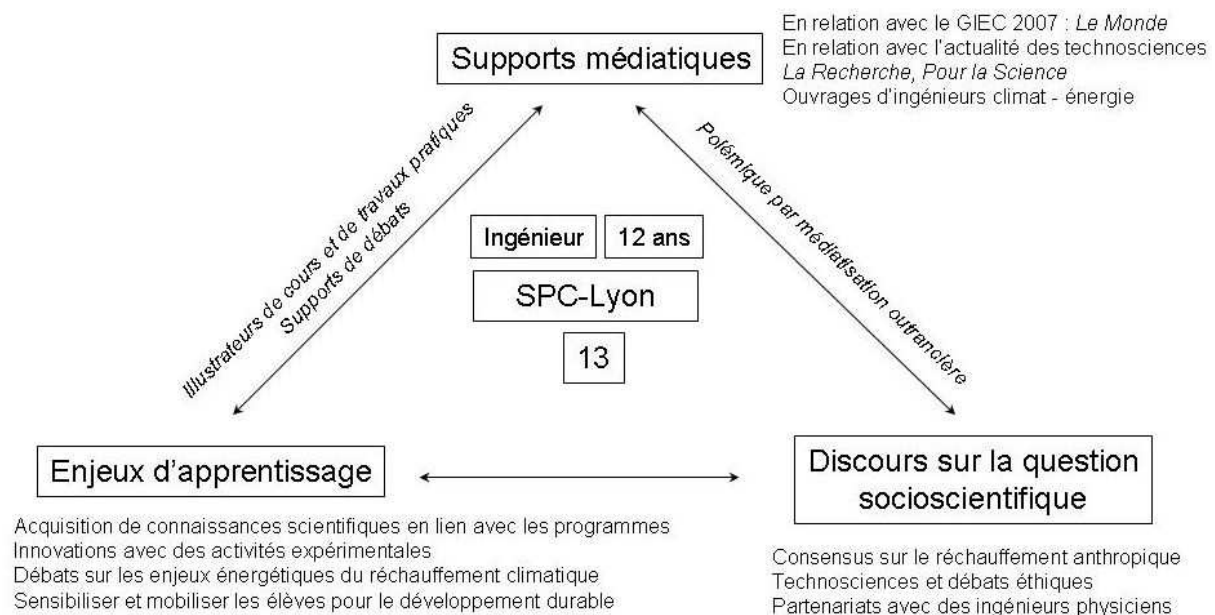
Supports médiatiques

En relation avec le GIEC 2007 : *Le Monde*
En relation avec l'actualité des technosciences
*La Recherche, Pour la Science*
Ouvrages d'ingénieurs climat - énergie

Illustrateurs de cours et de travaux pratiques
Supports de débats

Polémique par médiatisation outrancière

Ingénieur

12 ans

SPC-Lyon

13

Enjeux d'apprentissage

Discours sur la question socioscientifique

Acquisition de connaissances scientifiques en lien avec les programmes
Innovations avec des activités expérimentales
Débats sur les enjeux énergétiques du réchauffement climatique
Sensibiliser et mobiliser les élèves pour le développement durable

Consensus sur le réchauffement anthropique
Technosciences et débats éthiques
Partenariats avec des ingénieurs physiciens